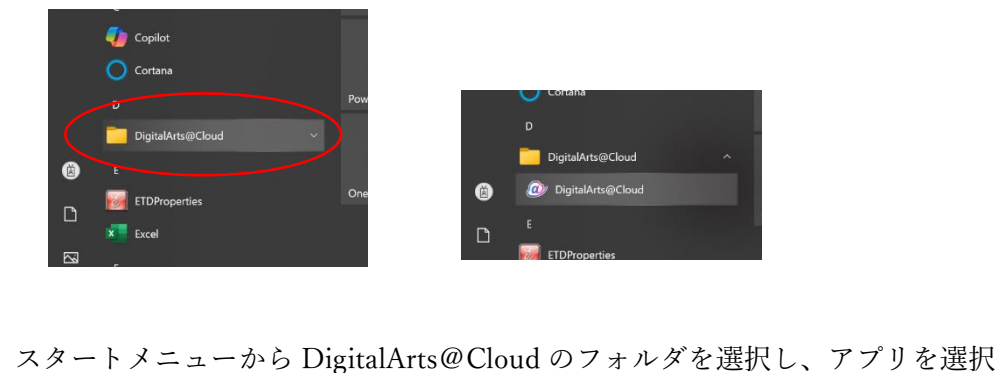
Copilot
Cortana
D
DigitalArts@Cloud
E
ETDProperties
Excel
Pow
One

Cortana
D
DigitalArts@Cloud
DigitalArts@Cloud
E
ETDProperties

スタートメニューから DigitalArts@Cloud のフォルダを選択し、アプリを選択